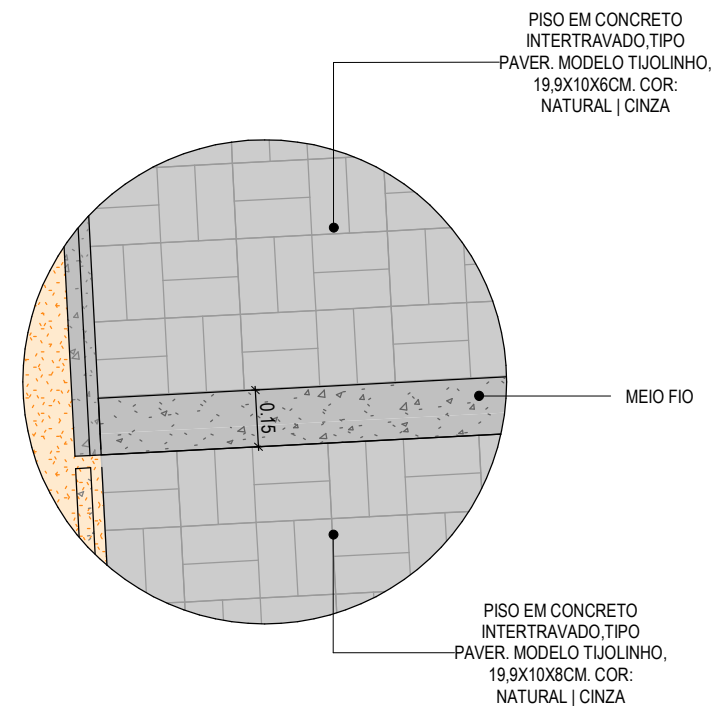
PISO EM CONCRETO INTERTRAVADO,TIPO PAVER. MODELO TIJOLINHO, 19,9X10X6CM. COR: NATURAL | CINZA

0.15

MEIO FIO

PISO EM CONCRETO INTERTRAVADO,TIPO PAVER. MODELO TIJOLINHO, 19,9X10X8CM. COR: NATURAL | CINZA